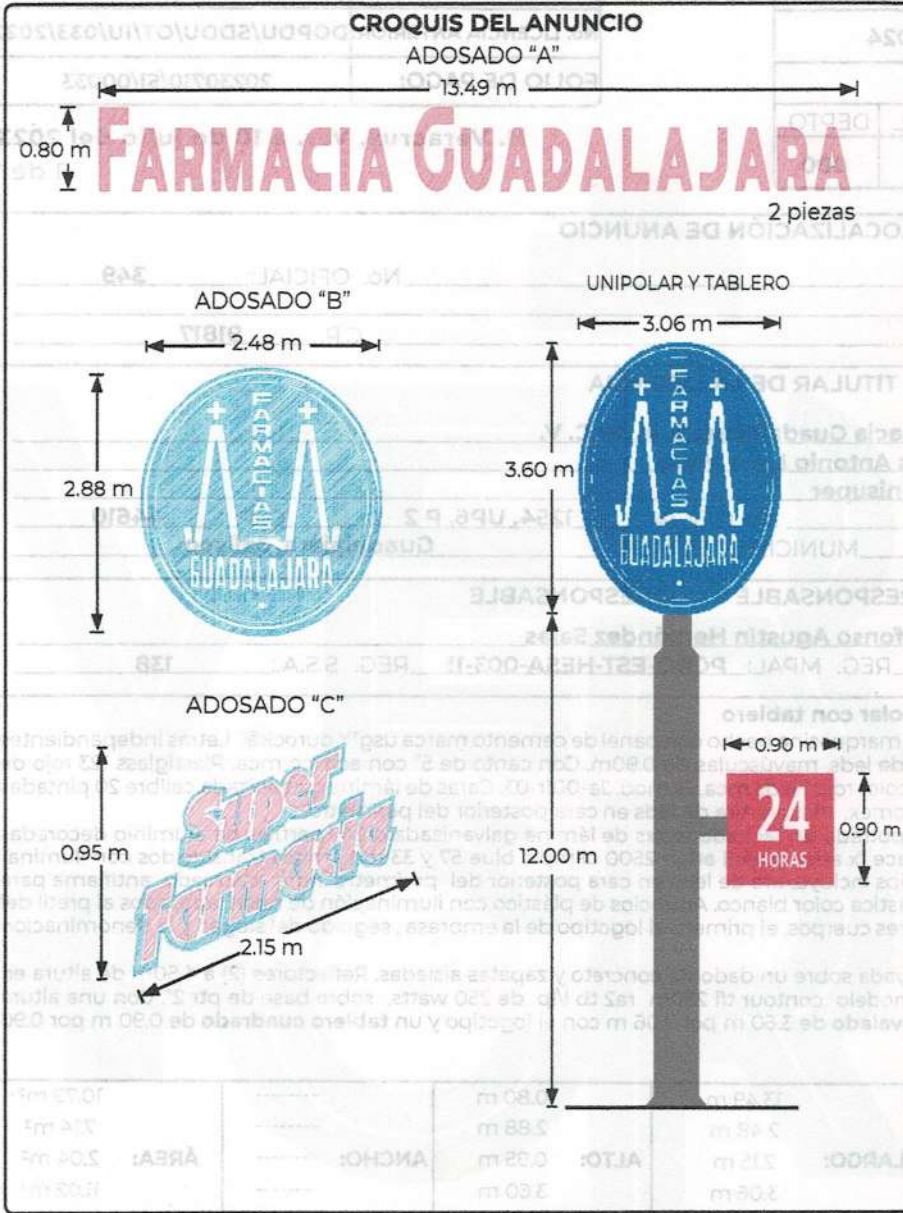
CROQUIS DEL ANUNCIO

ADOSADO "A"

13.49 m

0.80 m

FARMACIA GUADALAJARA

2 piezas

ADOSADO "B"

2.48 m

2.88 m

FARMACIAS GUADALAJARA

UNIPOLAR Y TABLERO

3.06 m

3.60 m

FARMACIAS GUADALAJARA

ADOSADO "C"

0.90 m

0.90 m

24 HORAS

0.95 m

Super Farmacia

2.15 m

12.00 m